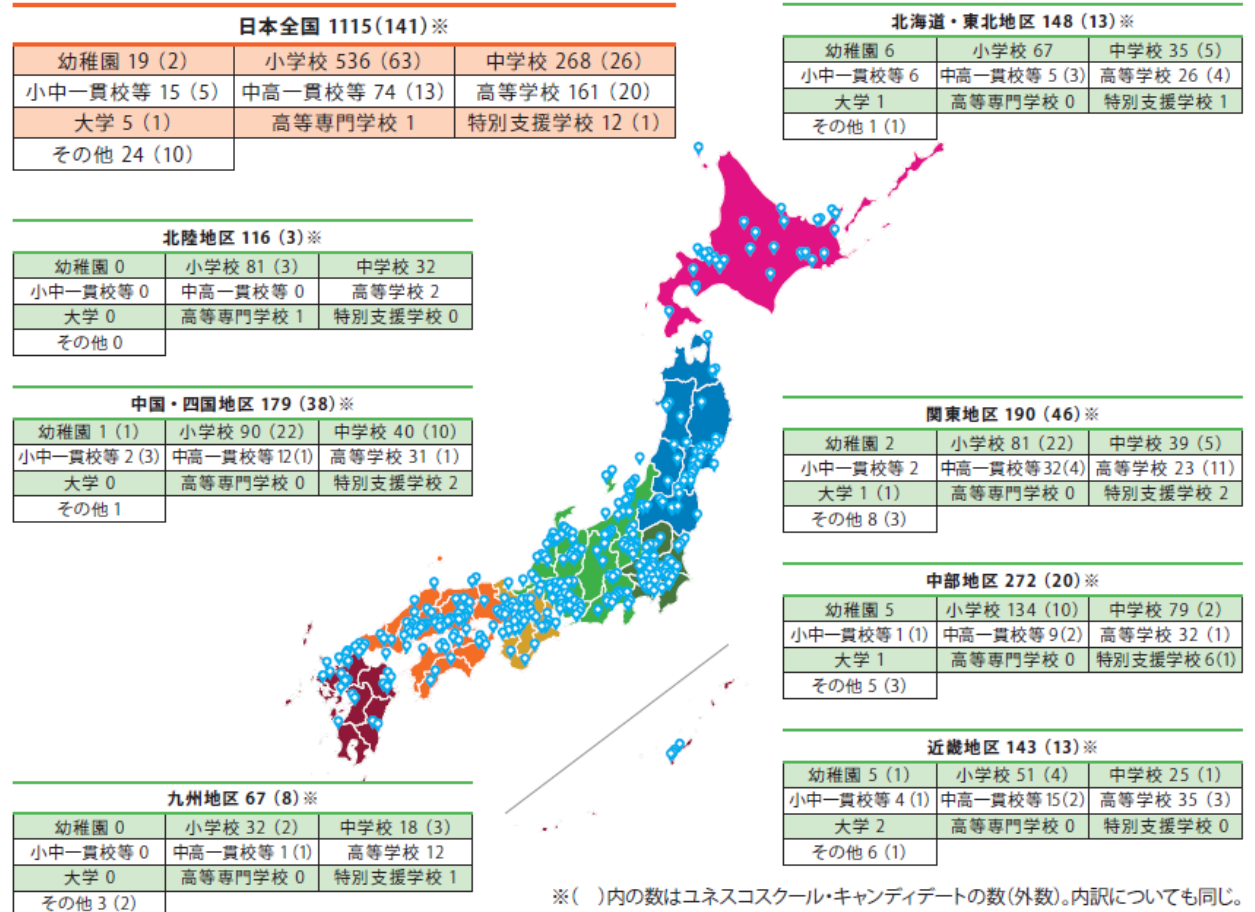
日本全国 1115（141）※

| 幼稚園 19（2） | 小学校 536（63） | 中学校 268（26） |
|---|---|---|
| 小中一貫校等 15（5） | 中高一貫校等 74（13） | 高等学校 161（20） |
| 大学 5（1） | 高等専門学校 1 | 特別支援学校 12（1） |
| その他 24（10） | | |

北海道・東北地区 148（13）※

| 幼稚園 6 | 小学校 67 | 中学校 35（5） |
|---|---|---|
| 小中一貫校等 6 | 中高一貫校等 5（3） | 高等学校 26（4） |
| 大学 1 | 高等専門学校 0 | 特別支援学校 1 |
| その他 1（1） | | |

北陸地区 116（3）※

| 幼稚園 0 | 小学校 81（3） | 中学校 32 |
|---|---|---|
| 小中一貫校等 0 | 中高一貫校等 0 | 高等学校 2 |
| 大学 0 | 高等専門学校 1 | 特別支援学校 0 |
| その他 0 | | |

中国・四国地区 179（38）※

| 幼稚園 1（1） | 小学校 90（22） | 中学校 40（10） |
|---|---|---|
| 小中一貫校等 2（3） | 中高一貫校等 12（1） | 高等学校 31（1） |
| 大学 0 | 高等専門学校 0 | 特別支援学校 2 |
| その他 1 | | |

関東地区 190（46）※

| 幼稚園 2 | 小学校 81（22） | 中学校 39（5） |
|---|---|---|
| 小中一貫校等 2 | 中高一貫校等 32（4） | 高等学校 23（11） |
| 大学 1（1） | 高等専門学校 0 | 特別支援学校 2 |
| その他 8（3） | | |

中部地区 272（20）※

| 幼稚園 5 | 小学校 134（10） | 中学校 79（2） |
|---|---|---|
| 小中一貫校等 1（1） | 中高一貫校等 9（2） | 高等学校 32（1） |
| 大学 1 | 高等専門学校 0 | 特別支援学校 6（1） |
| その他 5（3） | | |

近畿地区 143（13）※

| 幼稚園 5（1） | 小学校 51（4） | 中学校 25（1） |
|---|---|---|
| 小中一貫校等 4（1） | 中高一貫校等 15（2） | 高等学校 35（3） |
| 大学 2 | 高等専門学校 0 | 特別支援学校 0 |
| その他 6（1） | | |

九州地区 67（8）※

| 幼稚園 0 | 小学校 32（2） | 中学校 18（3） |
|---|---|---|
| 小中一貫校等 0 | 中高一貫校等 1（1） | 高等学校 12 |
| 大学 0 | 高等専門学校 0 | 特別支援学校 1 |
| その他 3（2） | | |

※（ ）内の数はユネスコスクール・キャンディデートの数（外数）。内訳についても同じ。